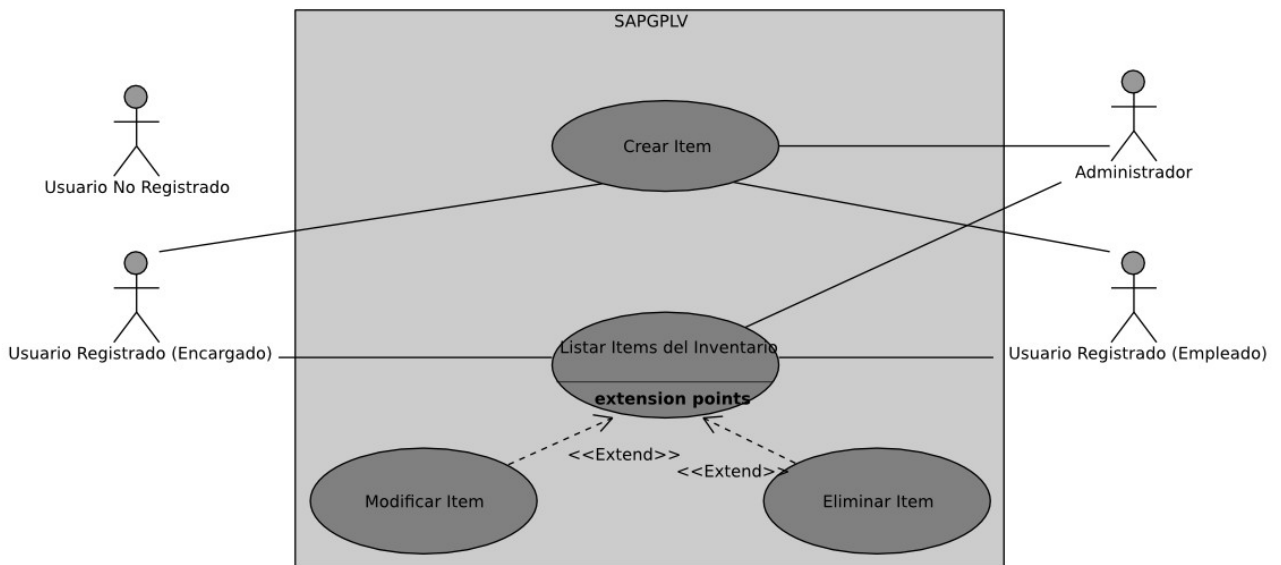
SAPGPLV

Usuario No Registrado

Crear Item

Administrador

Usuario Registrado (Encargado)

Listar Items del Inventario

extension points

Usuario Registrado (Empleado)

<<Extend>>

<<Extend>>

Modificar Item

Eliminar Item